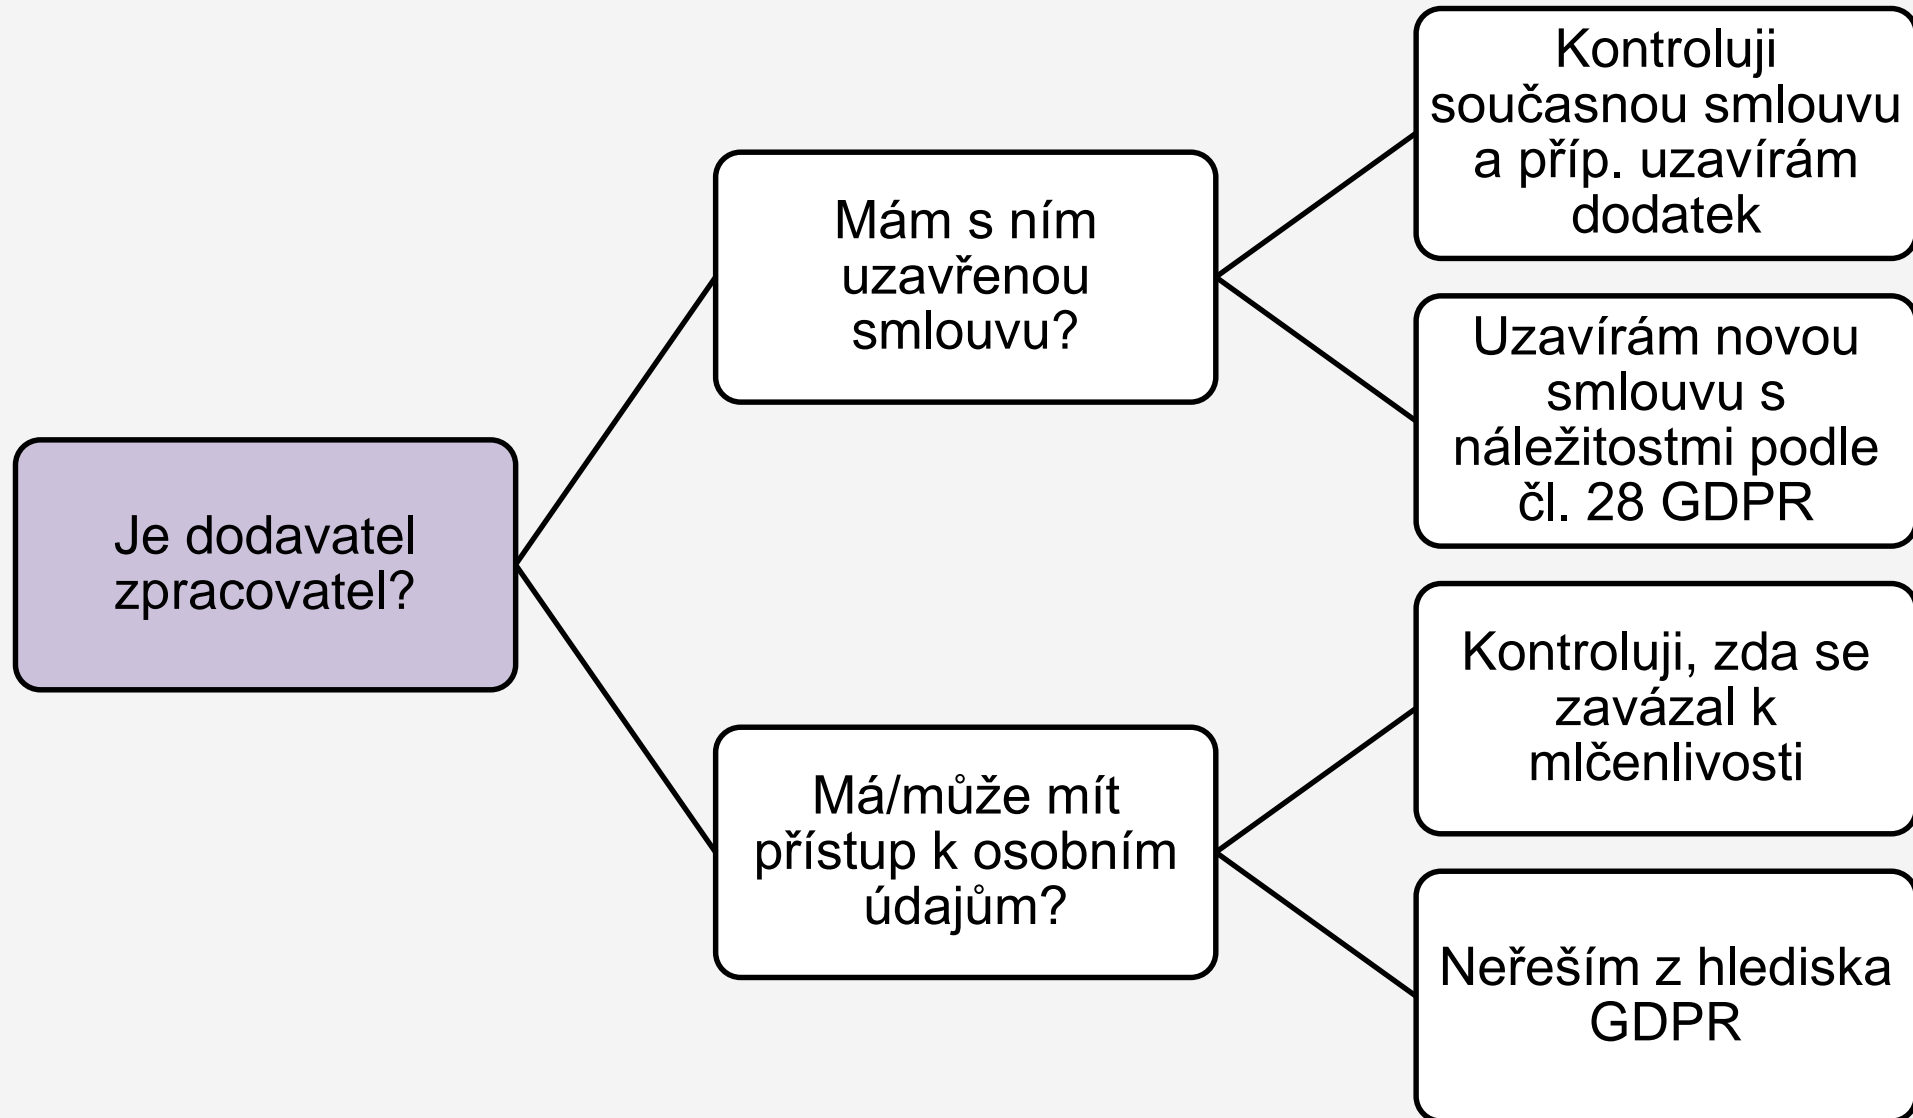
Je dodavatel zpracovatel?

Mám s ním uzavřenou smlouvu?

Kontroluji současnou smlouvu a příp. uzavírám dodatek

Uzavírám novou smlouvu s náležitostmi podle čl. 28 GDPR

Má/může mít přístup k osobním údajům?

Kontroluji, zda se zavázal k mlčenlivosti

Neřeším z hlediska GDPR